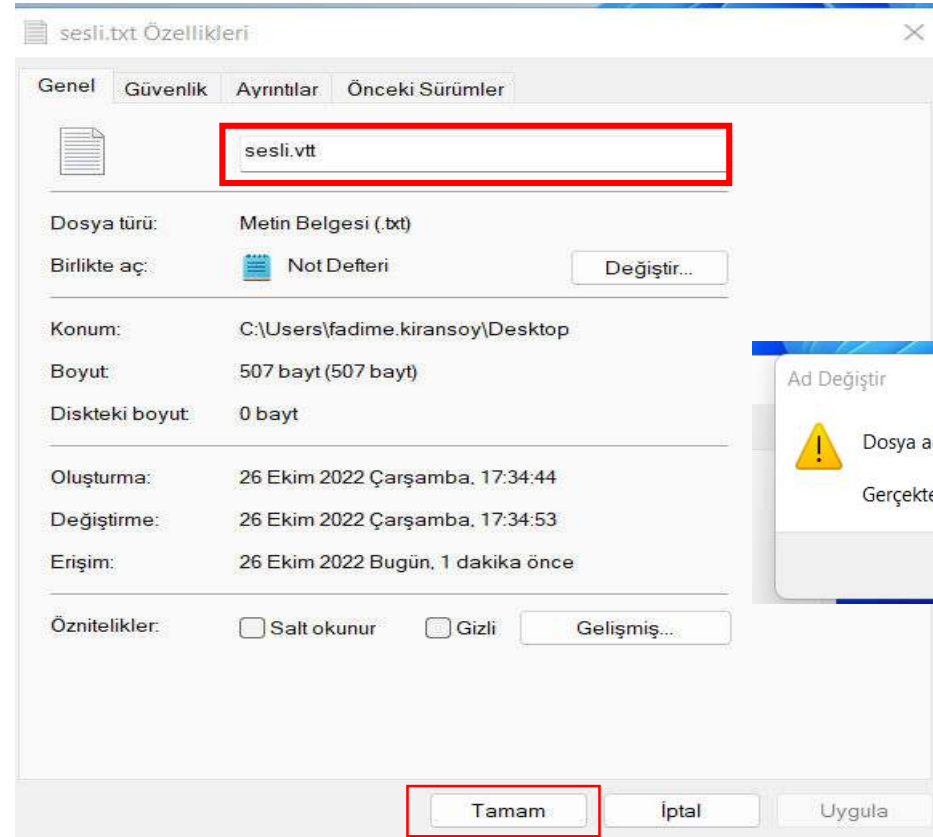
sesli.txt Özellikleri

Genel | Güvenlik | Ayrıntılar | Önceki Sürümler

sesli.vtt

Dosya türü: Metin Belgesi (.txt)

Birlikte aç: Not Defteri Değiştir...

Konum: C:\Users\fadime.kiransoy\Desktop

Boyut: 507 bayt (507 bayt)

Diskteki boyut: 0 bayt

Oluşturma: 26 Ekim 2022 Çarşamba, 17:34:44

Değiştirme: 26 Ekim 2022 Çarşamba, 17:34:53

Erişim: 26 Ekim 2022 Bugün, 1 dakika önce

Öznitelikler: Salt okunur Gizli Gelişmiş...

Ad Değiştir

Dosya a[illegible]

Gerçekte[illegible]

Tamam İptal Uygula